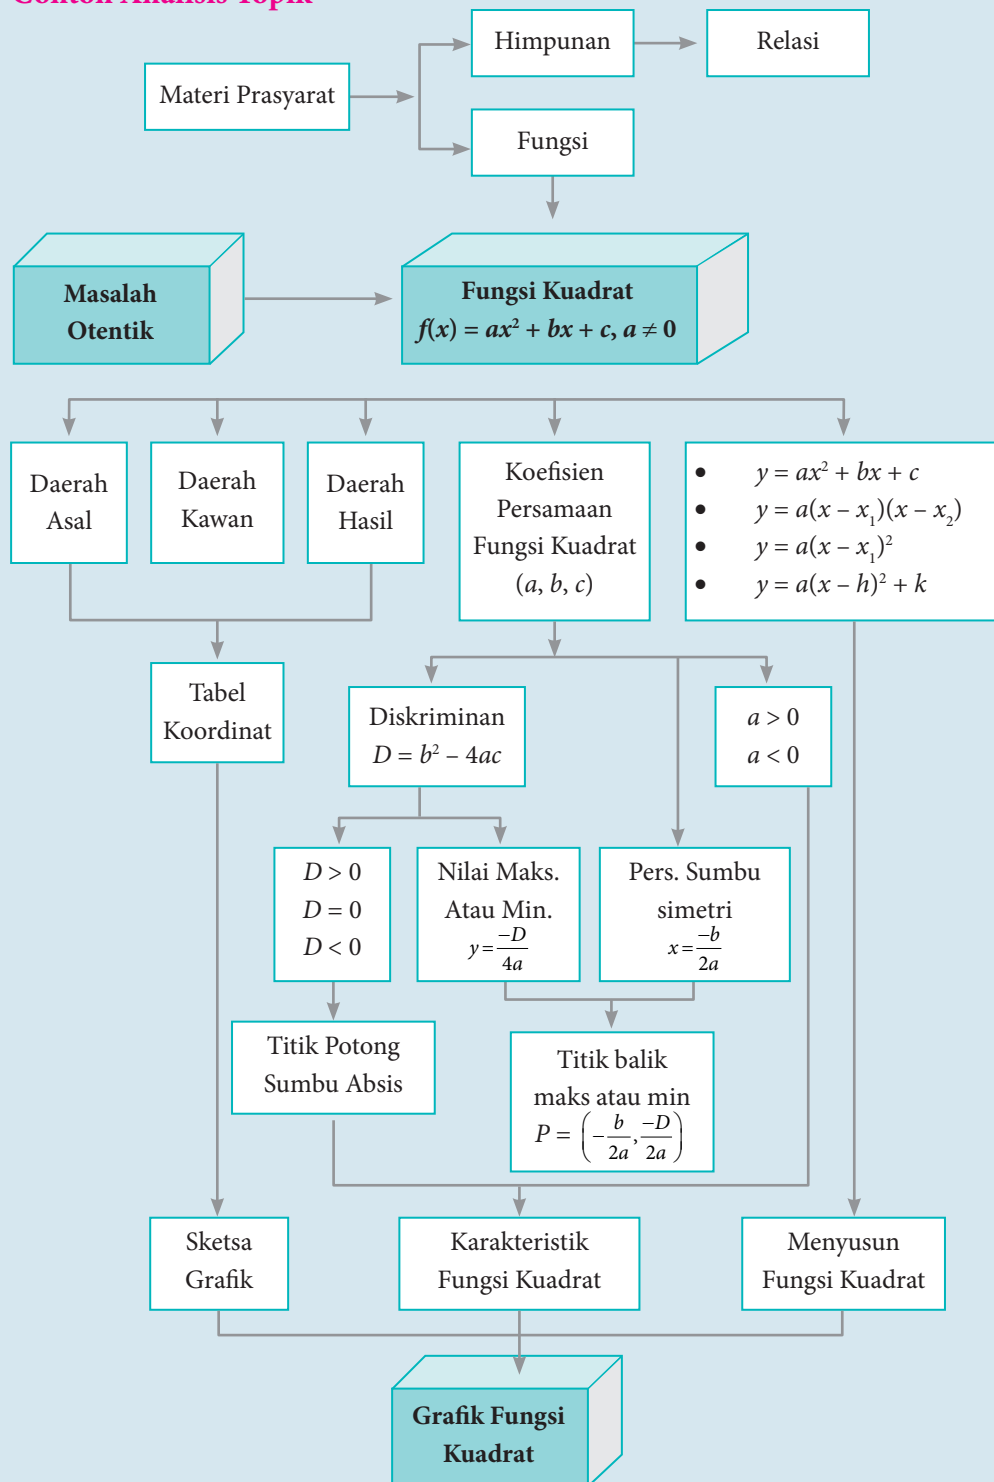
Contoh Analisis Topik

Materi Prasyarat

Himpunan

Relasi

Fungsi

Masalah Otentik

Fungsi Kuadrat
$f(x) = ax^2 + bx + c, a \neq 0$

Daerah Asal

Daerah Kawan

Daerah Hasil

Koefisien Persamaan Fungsi Kuadrat $(a, b, c)$

- $y = ax^2 + bx + c$
- $y = a(x - x_1)(x - x_2)$
- $y = a(x - x_1)^2$
- $y = a(x - h)^2 + k$

Tabel Koordinat

Diskriminan
$D = b^2 - 4ac$

$a > 0$
$a < 0$

$D > 0$
$D = 0$
$D < 0$

Nilai Maks. Atau Min.
$y = \frac{-D}{4a}$

Pers. Sumbu simetri
$x = \frac{-b}{2a}$

Titik Potong Sumbu Absis

Titik balik maks atau min
$P = \left(-\frac{b}{2a}, \frac{-D}{2a}\right)$

Sketsa Grafik

Karakteristik Fungsi Kuadrat

Menyusun Fungsi Kuadrat

Grafik Fungsi Kuadrat